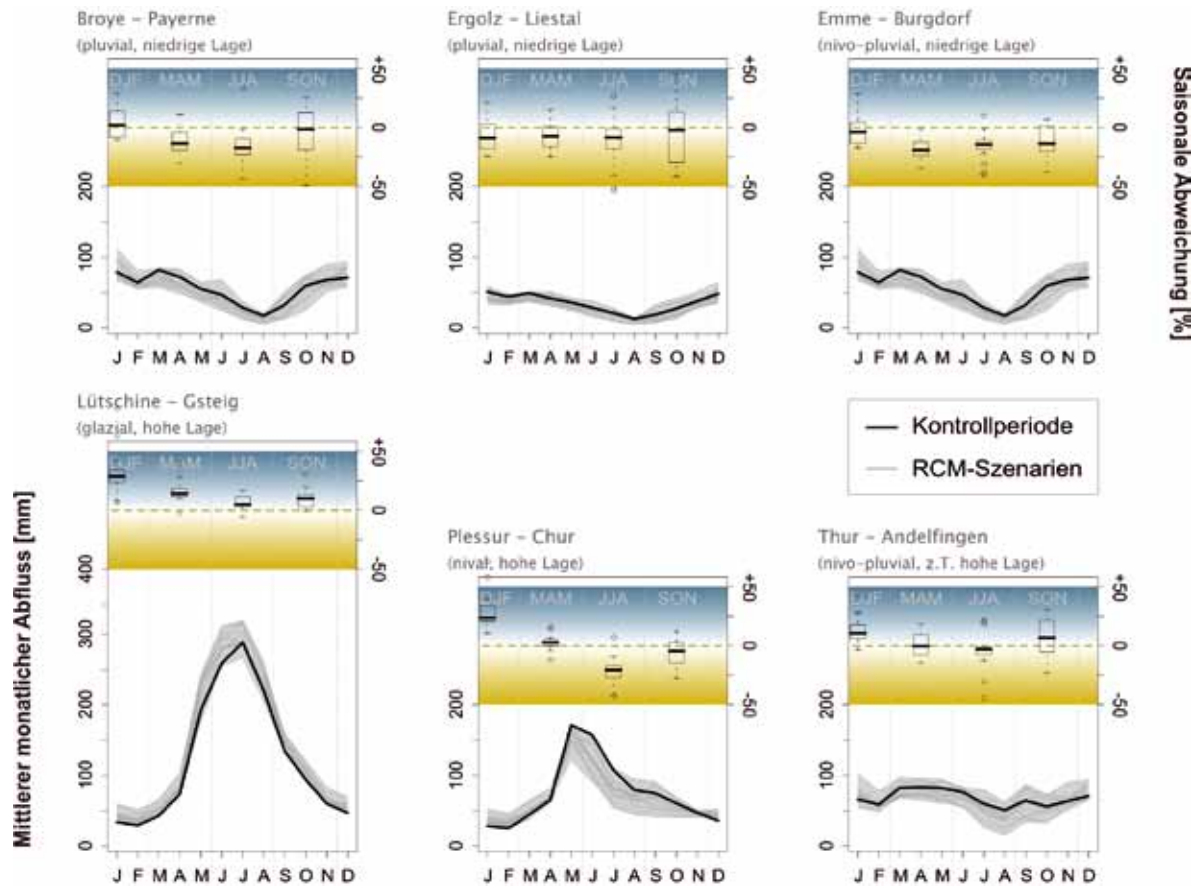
Broye - Payerne
(pluvial, niedrige Lage)

DJF MAM JJA SON

+50
0
-50

200
100
0

J F M A M J J A S O N D

Ergolz - Liestal
(pluvial, niedrige Lage)

DJF MAM JJA SON

+50
0
-50

200
100
0

J F M A M J J A S O N D

Emme - Burgdorf
(nivo-pluvial, niedrige Lage)

DJF MAM JJA SON

+50
0
-50

200
100
0

J F M A M J J A S O N D

Saisonale Abweichung [%]

Lütschine - Gsteig
(glazial, hohe Lage)

DJF MAM JJA SON

+50
0
-50

400
300
200
100
0

J F M A M J J A S O N D

Kontrollperiode
RCM-Szenarien

Plessur - Chur
(nival, hohe Lage)

DJF MAM JJA SON

+50
0
-50

200
100
0

J F M A M J J A S O N D

Thur - Andelfingen
(nivo-pluvial, z.T. hohe Lage)

DJF MAM JJA SON

+50
0
-50

200
100
0

J F M A M J J A S O N D

Mittlerer monatlicher Abfluss [mm]